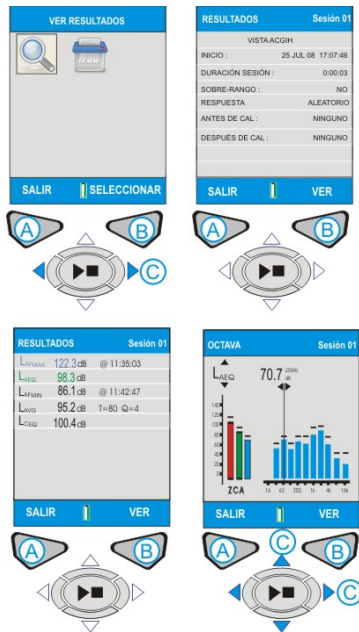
VER RESULTADOS

SALIR SELECCIONAR

A B C

RESULTADOS Sesión 01

VISTAACGIH

INICIO : 25 JUL 08 17:07:46

DURACIÓN SESIÓN : 0:00:03

SOBRE-RANGO : NO

RESPUESTA ALEATORIO

ANTES DE CAL : NINGUNO

DESPUÉS DE CAL : NINGUNO

SALIR VER

A B

RESULTADOS Sesión 01

$L_{AFMAX}$ 122.3 dB @ 11:35:03

$L_{AEQ}$ 98.3 dB

$L_{AFMIN}$ 86.1 dB @ 11:42:47

$L_{AVG}$ 95.2 dB T=80 Q=4

$L_{CEQ}$ 100.4 dB

SALIR VER

A B

OCTAVA Sesión 01

$L_{AEQ}$

70.7 250Hz dB

140 120 100 80 60 40 20

ZCA

16 63 250 1k 4k 16k

SALIR VER

A C B C